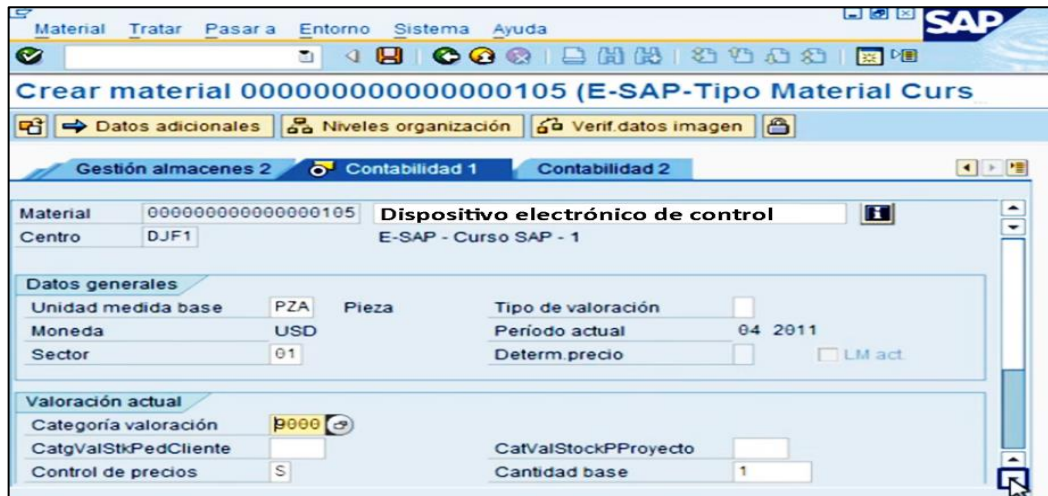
Material Tratar Pasar a Entorno Sistema Ayuda

SAP

Crear material 000000000000000105 (E-SAP-Tipo Material Curs

Datos adicionales | Niveles organización | Verif.datos imagen

Gestión almacenes 2 | Contabilidad 1 | Contabilidad 2

Material 000000000000000105 Dispositivo electrónico de control
Centro DJF1 E-SAP - Curso SAP - 1

Datos generales
Unidad medida base PZA Pieza
Tipo de valoración
Moneda USD
Período actual 04 2011
Sector 01
Determ.precio
LM act.

Valoración actual
Categoría valoración 9000
CatgValStkPedCliente
CatValStockPProyecto
Control de precios S
Cantidad base 1